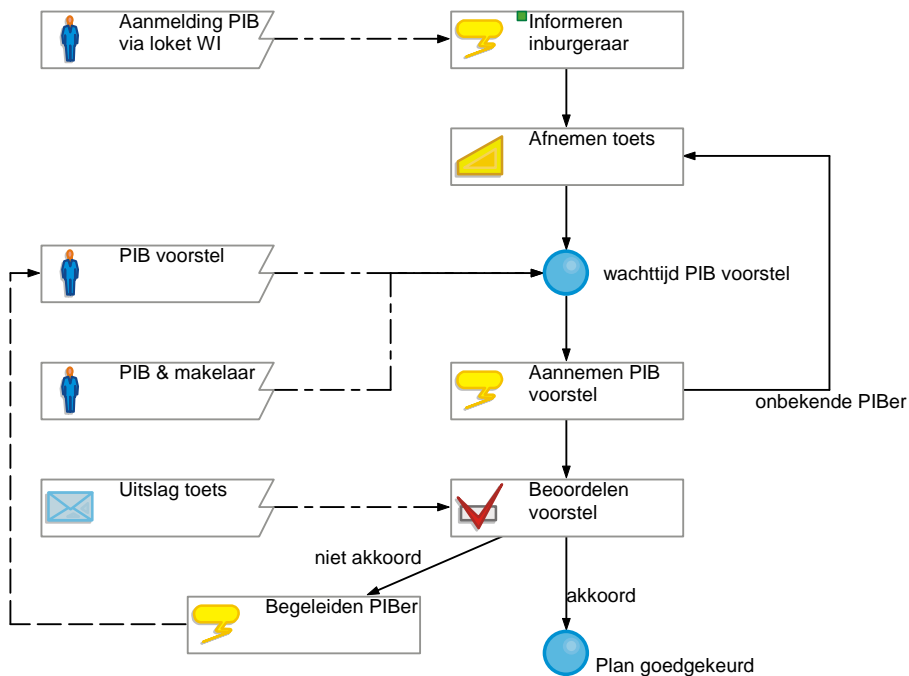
Aanmelding PIB via loket WI

Informeren inburgeraar

Afnemen toets

PIB voorstel

wachttijd PIB voorstel

PIB & makelaar

Aannemen PIB voorstel

onbekende PIBer

Uitslag toets

Beoordelen voorstel

niet akkoord

akkoord

Begeleiden PIBer

Plan goedgekeurd